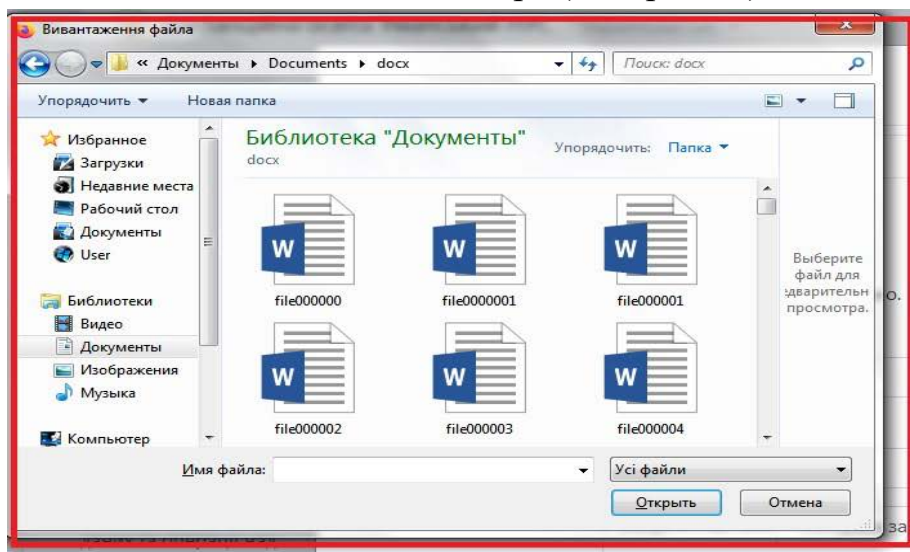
Вивантаження файла

« Документы ▸ Documents ▸ docx

Поиск: docx

Упорядочить ▾

Новая папка

Избранное

Загрузки

Недавние места

Рабочий стол

Документы

User

Библиотеки

Видео

Документы

Изображения

Музыка

Компьютер

Библиотека "Документы"

docx

Упорядочить: Папка ▾

file000000

file0000001

file000001

file000002

file000003

file000004

Выберите файл для дварительн просмотра.

Имя файла:

Усі файли

Открыть

Отмена